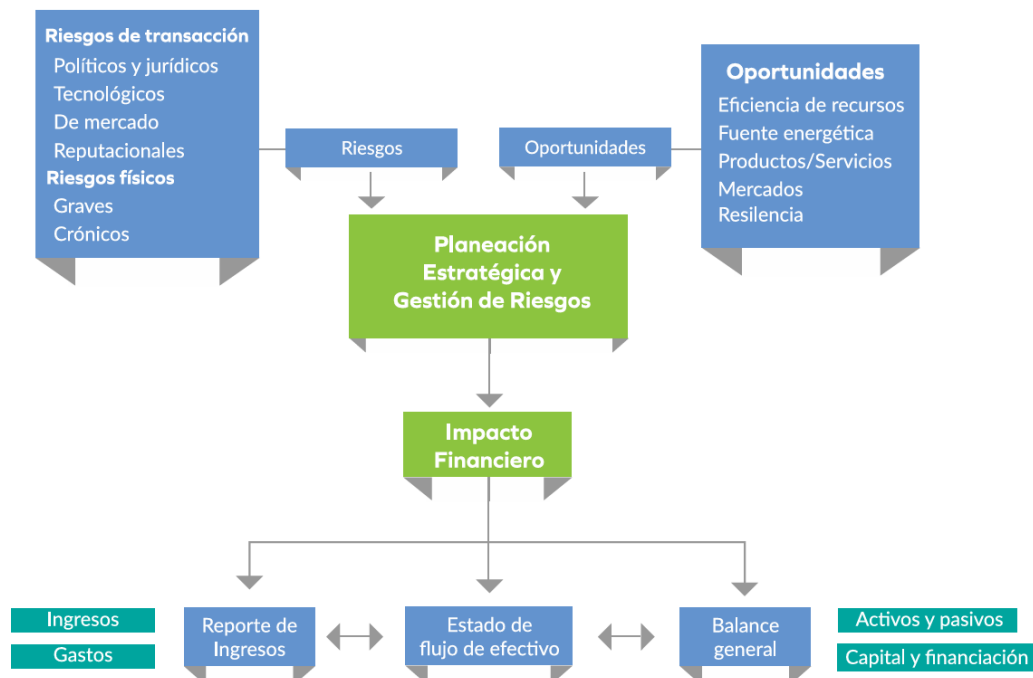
Riesgos de transacción
Políticos y jurídicos
Tecnológicos
De mercado
Reputacionales
Riesgos físicos
Graves
Crónicos

Riesgos

Oportunidades

Oportunidades
Eficiencia de recursos
Fuente energética
Productos/Servicios
Mercados
Resilencia

Planeación Estratégica y Gestión de Riesgos

Impacto Financiero

Ingresos
Gastos

Reporte de Ingresos

Estado de flujo de efectivo

Balance general

Activos y pasivos
Capital y financiación